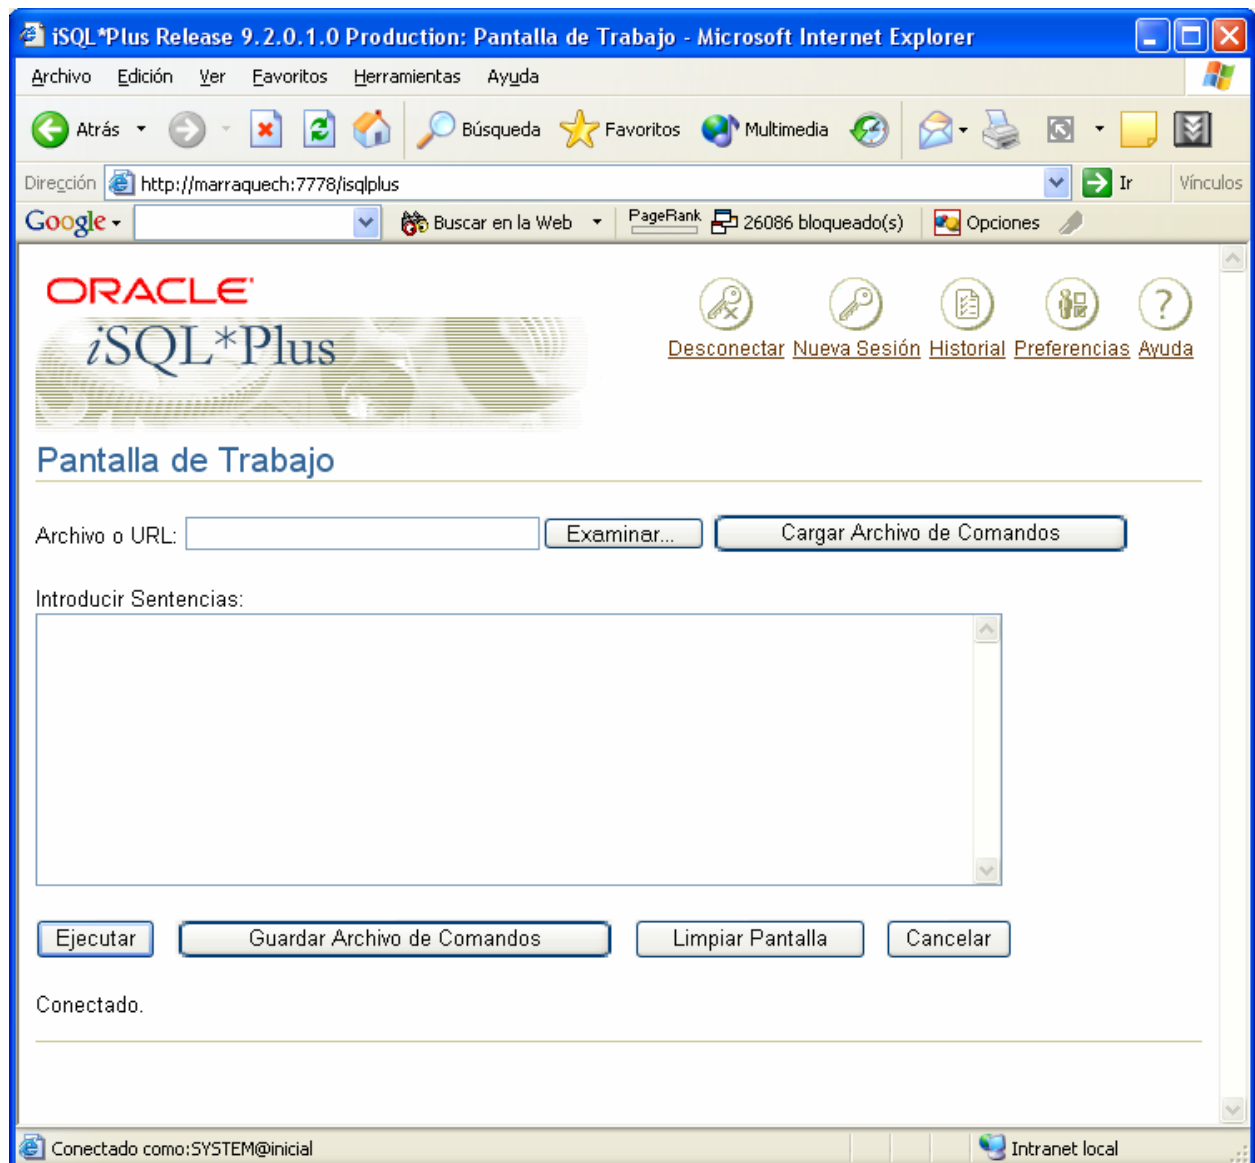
iSQL*Plus Release 9.2.0.1.0 Production: Pantalla de Trabajo - Microsoft Internet Explorer

Archivo Edición Ver Favoritos Herramientas Ayuda

Atrás Búsqueda Favoritos Multimedia

Dirección http://marraquech:7778/isqlplus Ir Vínculos

Google Buscar en la Web PageRank 26086 bloqueado(s) Opciones

ORACLE
iSQL*Plus

Desconectar Nueva Sesión Historial Preferencias Ayuda

Pantalla de Trabajo

Archivo o URL: Examinar... Cargar Archivo de Comandos

Introducir Sentencias:

Ejecutar Guardar Archivo de Comandos Limpiar Pantalla Cancelar

Conectado.

Conectado como:SYSTEM@inicial Intranet local